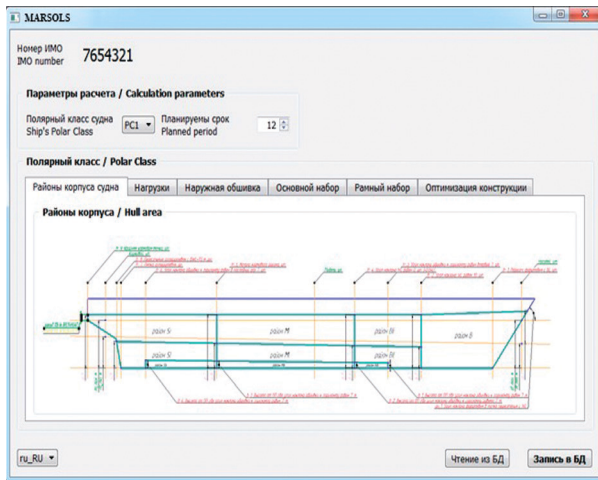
MARSOLS

Номер ИМО
IMO number 7654321

Параметры расчета / Calculation parameters

Полярный класс судна
Ship's Polar Class PC1

Планируемы срок
Planned period 12

Полярный класс / Polar Class

Районы корпуса судна | Нагрузки | Наружная обшивка | Основной набор | Рамный набор | Оптимизация конструкции

Районы корпуса / Hull area

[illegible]

ru_RU

Чтение из БД

Запись в БД